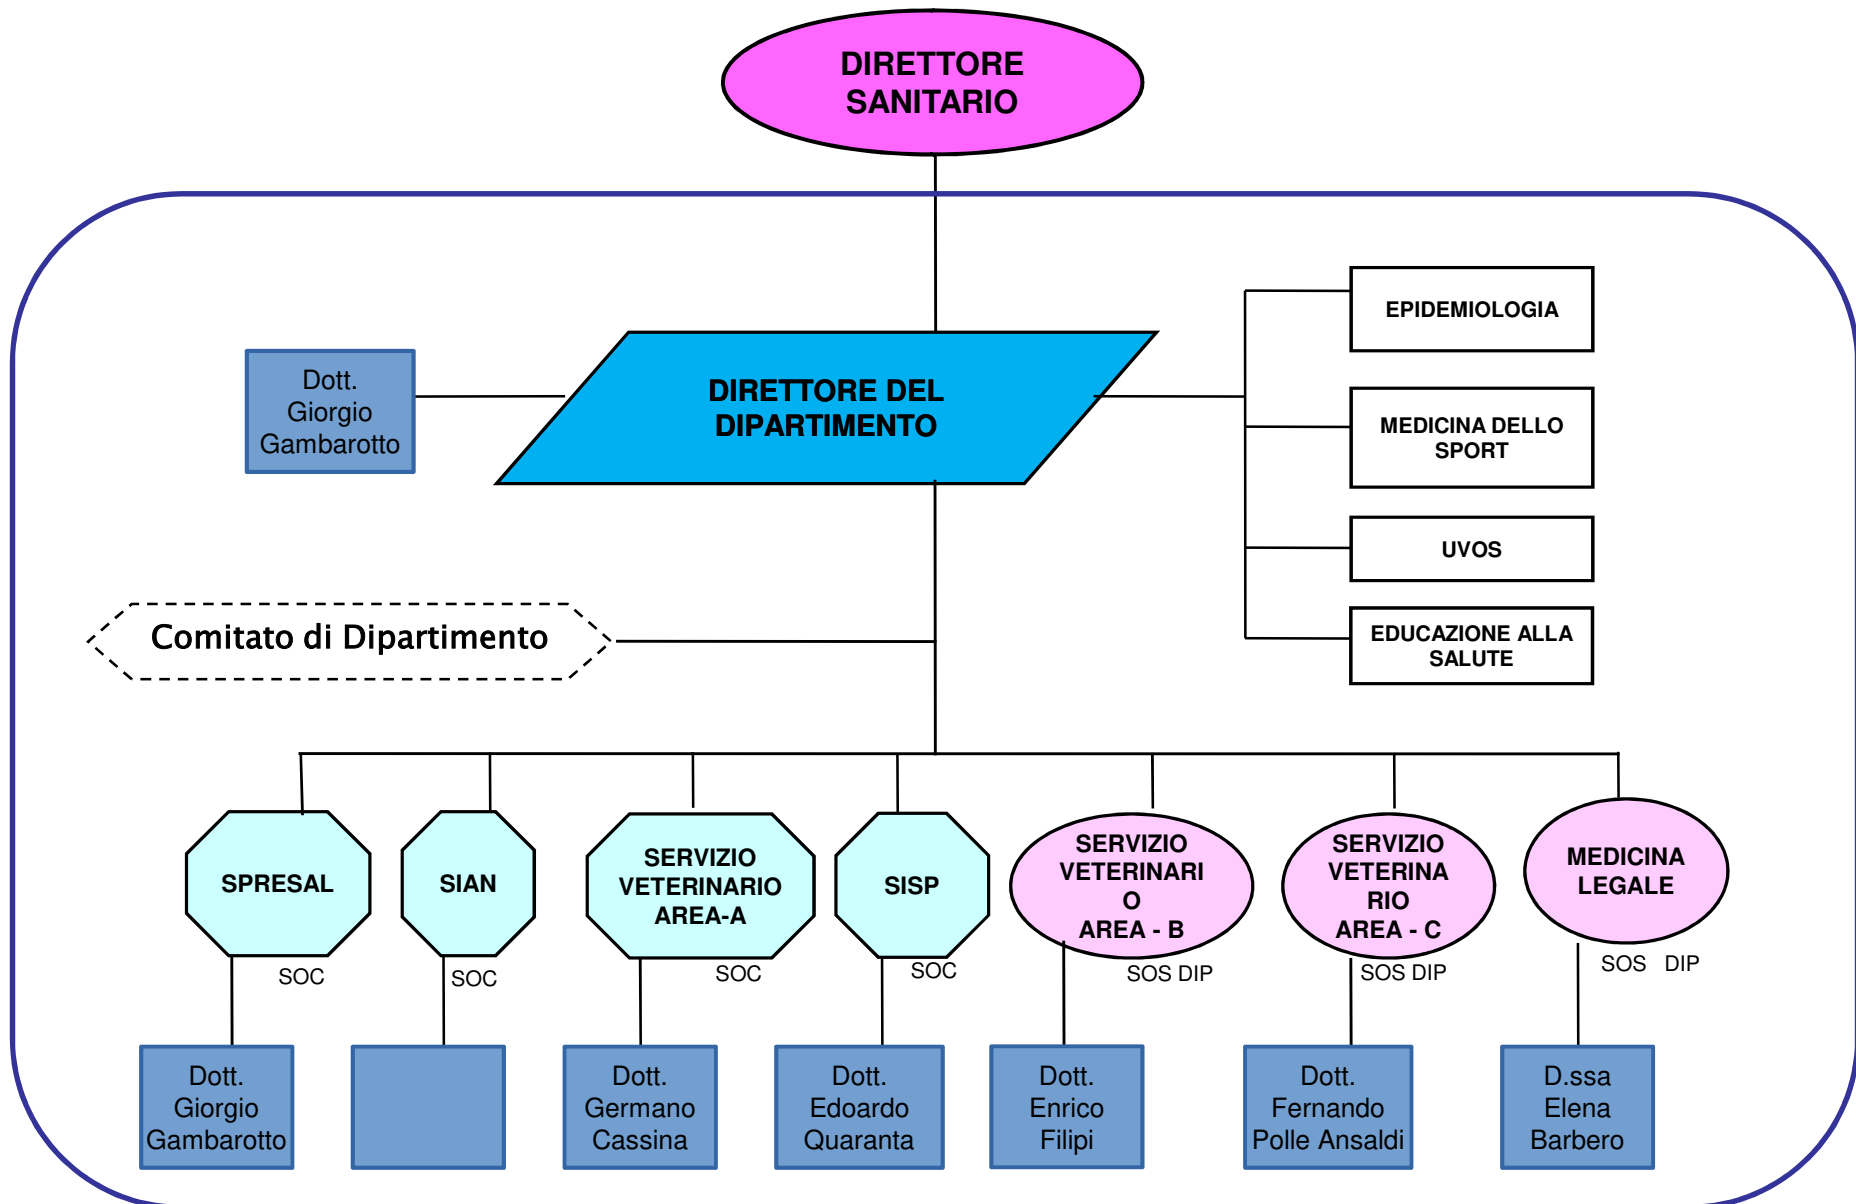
DIRETTORE SANITARIO

Dott. Giorgio Gambarotto

DIRETTORE DEL DIPARTIMENTO

EPIDEMIOLOGIA

MEDICINA DELLO SPORT

UVOS

EDUCAZIONE ALLA SALUTE

Comitato di Dipartimento

SPRESAL
SOC

SIAN
SOC

SERVIZIO VETERINARIO AREA-A
SOC

SISP
SOC

SERVIZIO VETERINARI O AREA - B
SOS DIP

SERVIZIO VETERINA RIO AREA - C
SOS DIP

MEDICINA LEGALE
SOS DIP

Dott. Giorgio Gambarotto

Dott. Germano Cassina

Dott. Edoardo Quaranta

Dott. Enrico Filipi

Dott. Fernando Polle Ansaldi

D.ssa Elena Barbero